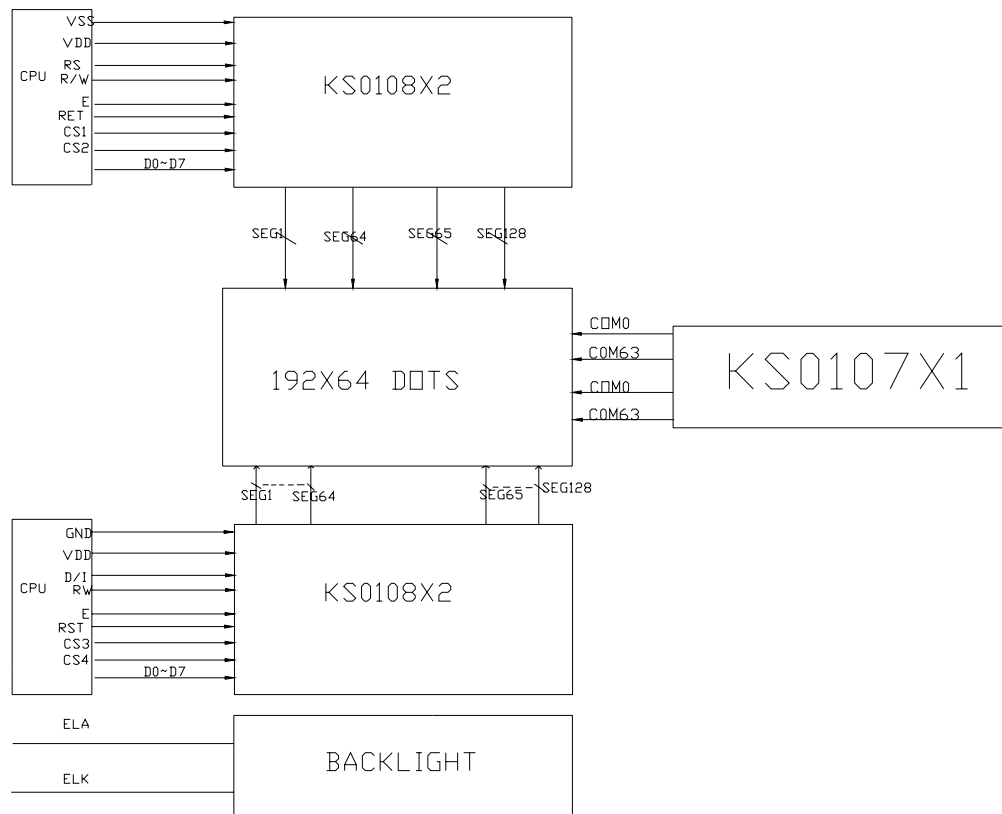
CPU
VSS
VDD
RS
R/W
E
RET
CS1
CS2
D0~D7

KS0108X2

SEG1
SEG64
SEG65
SEG128

192X64 DOTS

COM0
COM63
COM0
COM63

KS0107X1

SEG1
SEG64
SEG65
SEG128

CPU
GND
VDD
D/I
RW
E
RST
CS3
CS4
D0~D7

KS0108X2

ELA
ELK

BACKLIGHT